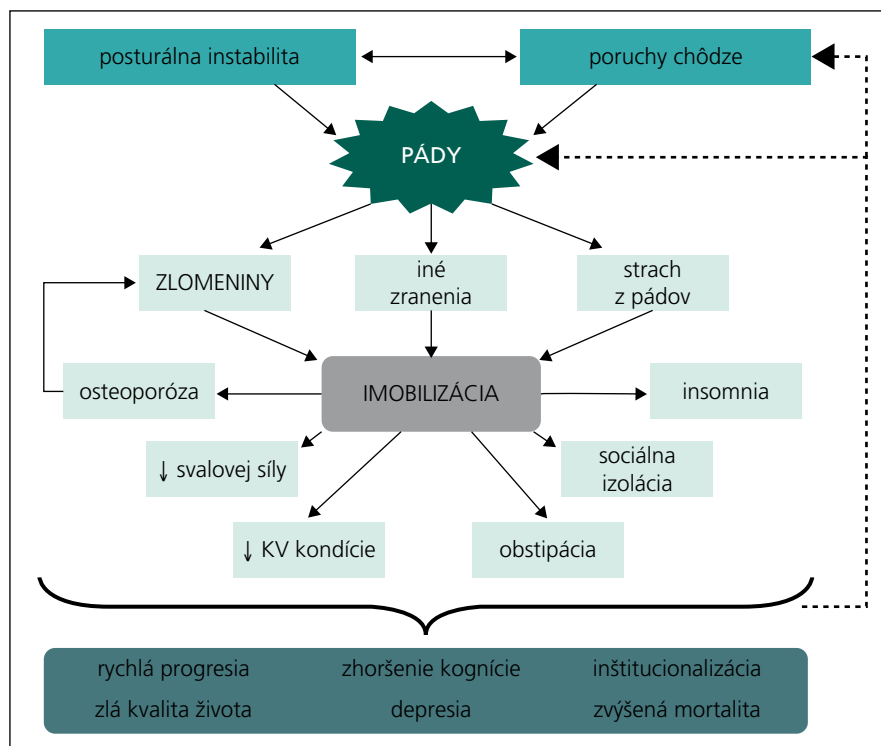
posturálna instabilita

poruchy chôdze

PÁDY

ZLOMENINY

iné zranenia

strach z pádov

osteoporóza

IMOBILIZÁCIA

insomnia

↓ svalovej síly

sociálna izolácia

↓ KV kondície

obstipácia

rychlá progresia

zhoršenie kognície

inštitucionalizácia

zlá kvalita života

depresia

zvýšená mortalita